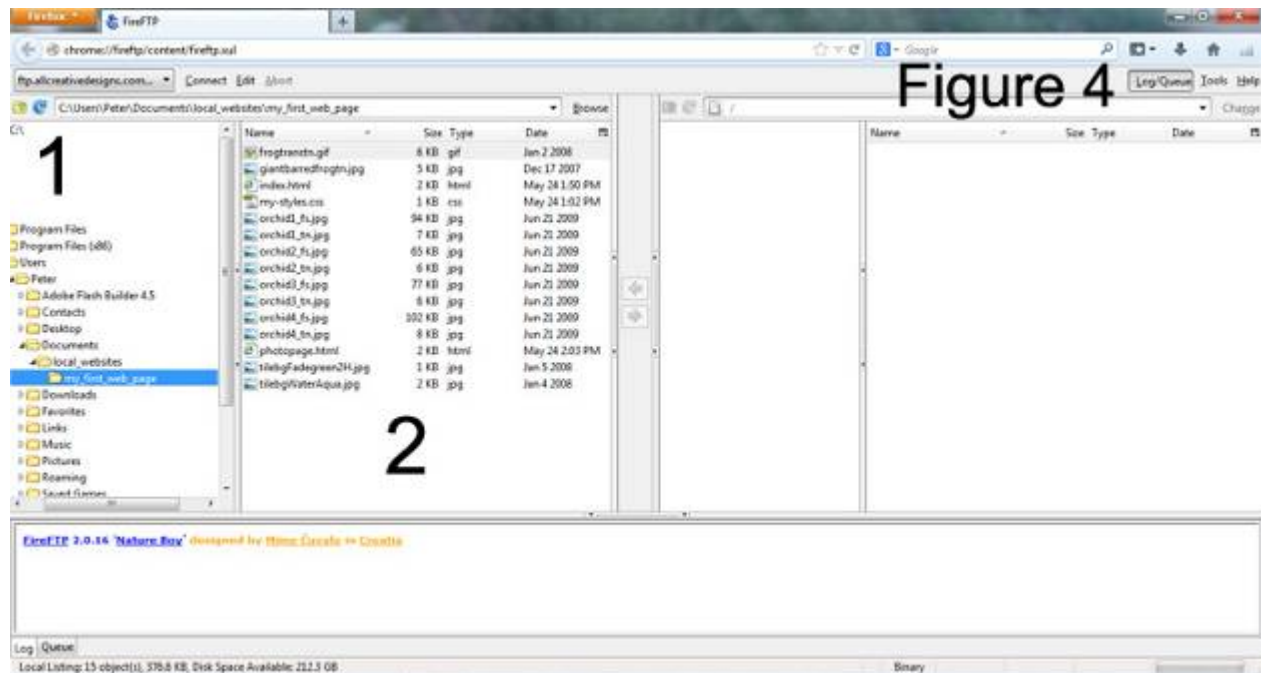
Firefox FireFTP

chrome://fireftp/content/fireftp.xul

Google

ftp.allcreativedesigns.com... Connect Edit About

Figure 4

Log/Queue Tools Help

C:\Users\Peter\Documents\local_websites\my_first_web_page Browse

/ Change

C:\

1

Program Files
Program Files (x86)
Users
Peter
Adobe Flash Builder 4.5
Contacts
Desktop
Documents
local_websites
my_first_web_page
Downloads
Favorites
Links
Music
Pictures
Roaming
Saved Games

| Name | Size | Type | Date |
|---|---|---|---|
| frogtranstn.gif | 6 KB | gif | Jan 2 2008 |
| giantbarredfrogtn.jpg | 5 KB | jpg | Dec 17 2007 |
| index.html | 2 KB | html | May 24 1:50 PM |
| my-styles.css | 1 KB | css | May 24 1:02 PM |
| orchid1_fs.jpg | 94 KB | jpg | Jun 21 2009 |
| orchid1_tn.jpg | 7 KB | jpg | Jun 21 2009 |
| orchid2_fs.jpg | 65 KB | jpg | Jun 21 2009 |
| orchid2_tn.jpg | 6 KB | jpg | Jun 21 2009 |
| orchid3_fs.jpg | 77 KB | jpg | Jun 21 2009 |
| orchid3_tn.jpg | 6 KB | jpg | Jun 21 2009 |
| orchid4_fs.jpg | 102 KB | jpg | Jun 21 2009 |
| orchid4_tn.jpg | 8 KB | jpg | Jun 21 2009 |
| photopage.html | 2 KB | html | May 24 2:03 PM |
| tilebgFadegreen2H.jpg | 1 KB | jpg | Jan 5 2008 |
| tilebgWaterAqua.jpg | 2 KB | jpg | Jan 4 2008 |

2

| Name | Size | Type | Date |
|---|---|---|---|

FireFTP 2.0.16 'Nature Boy' designed by Mime Čuvalo in Croatia

Log Queue

Local Listing: 15 object(s), 376.6 KB, Disk Space Available: 212.3 GB

Binary